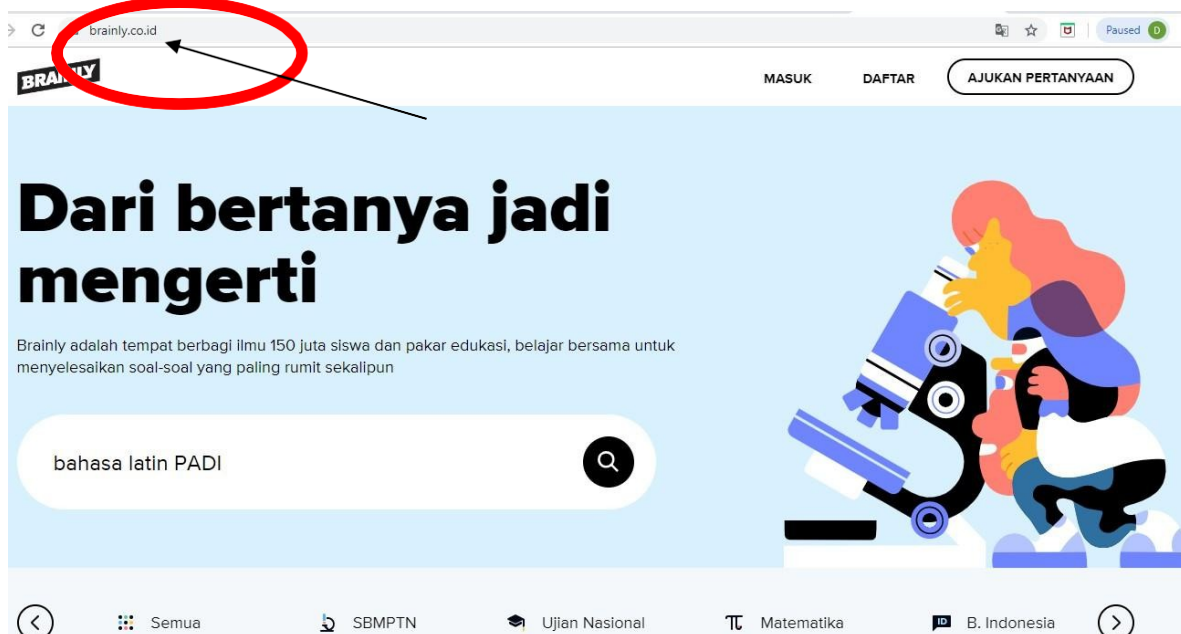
brainly.co.id

Paused D

BRAINLY

MASUK

DAFTAR

AJUKAN PERTANYAAN

Dari bertanya jadi mengerti

Brainly adalah tempat berbagi ilmu 150 juta siswa dan pakar edukasi, belajar bersama untuk menyelesaikan soal-soal yang paling rumit sekalipun

bahasa latin PADI

Semua

SBMPTN

Ujian Nasional

Matematika

B. Indonesia